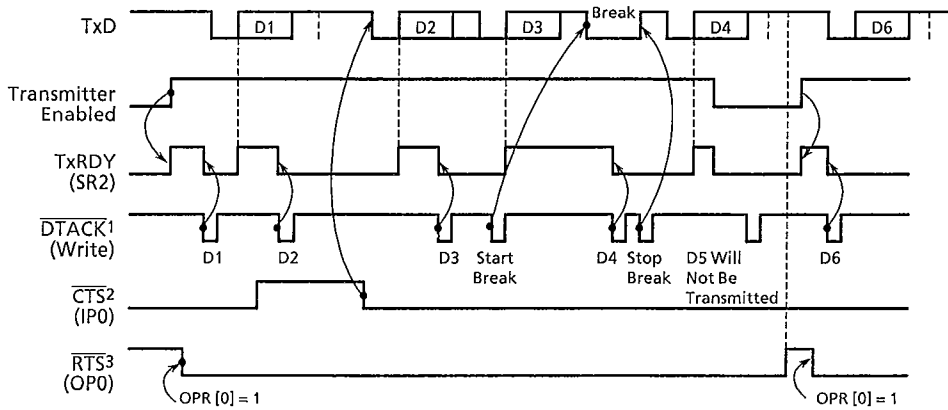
TxD

D1

D2

D3

Break

D4

D6

Transmitter Enabled

TxRDY (SR2)

$\overline{DTACK}^1$ (Write)

D1

D2

D3

Start Break

D4

Stop Break

D5 Will Not Be Transmitted

D6

$\overline{CTS}^2$ (IP0)

$\overline{RTS}^3$ (OP0)

OPR [0] = 1

OPR [0] = 1